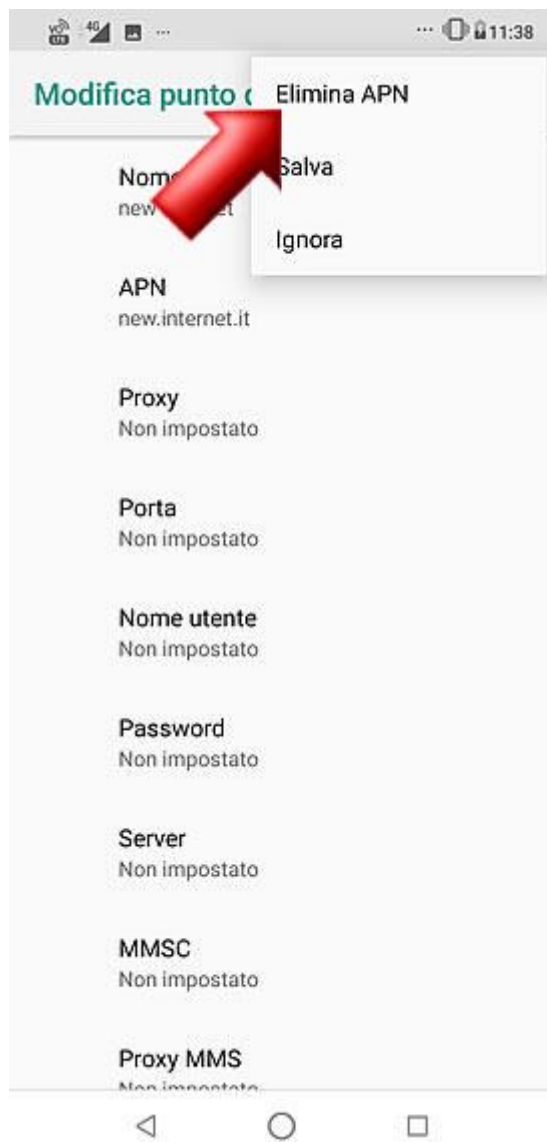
4G ... 11:38

Modifica punto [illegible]

Elimina APN

Salva

Ignora

Nom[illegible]
new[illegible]t

APN
new.internet.it

Proxy
Non impostato

Porta
Non impostato

Nome utente
Non impostato

Password
Non impostato

Server
Non impostato

MMSC
Non impostato

Proxy MMS
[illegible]